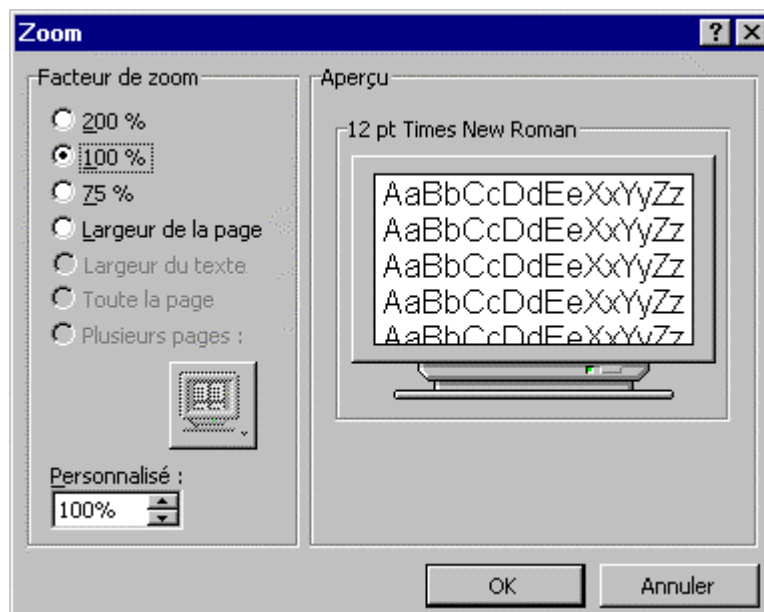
Zoom

?

Facteur de zoom

200 %

100 %

75 %

Largeur de la page

Largeur du texte

Toute la page

Plusieurs pages :

Personnalisé :

100%

Aperçu

12 pt Times New Roman

AaBbCcDdEeXxYyZz
AaBbCcDdEeXxYyZz
AaBbCcDdEeXxYyZz
AaBbCcDdEeXxYyZz
AaBbCcDdEeXxYyZz

OK

Annuler